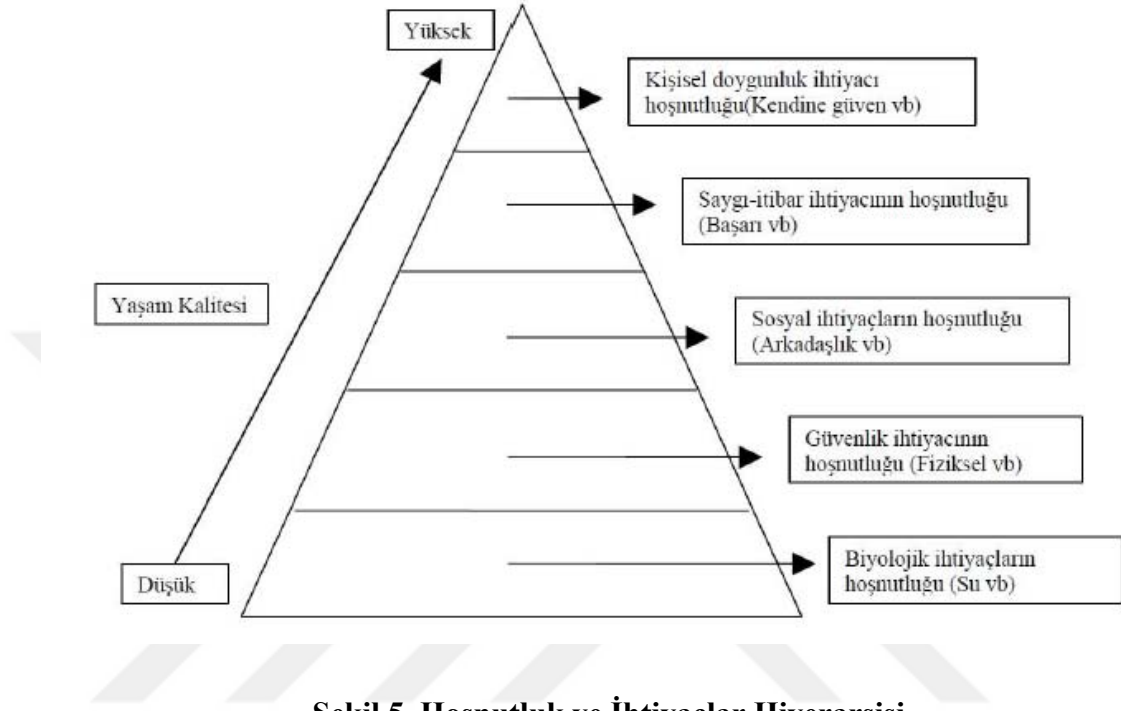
Yüksek

Kişisel doygunluk ihtiyacı hoşnutluğu(Kendine güven vb)

Saygı-itibar ihtiyacının hoşnutluğu (Başarı vb)

Yaşam Kalitesi

Sosyal ihtiyaçların hoşnutluğu (Arkadaşlık vb)

Güvenlik ihtiyacının hoşnutluğu (Fiziksel vb)

Biyolojik ihtiyaçların hoşnutluğu (Su vb)

Düşük

Şekil 5. Hoşnutluk ve İhtiyaçlar Hiyerarşisi